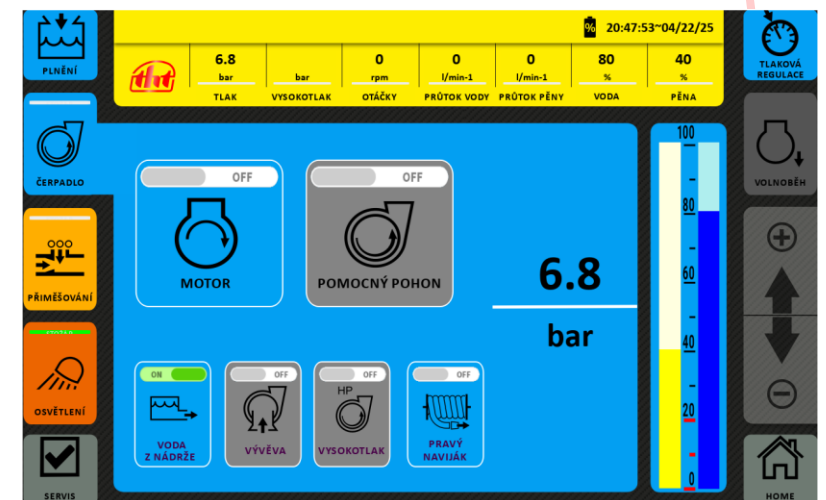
PLNĚNÍ

20:47:53~04/22/25

| 6.8 bar | bar | 0 rpm | 0 l/min-1 | 0 l/min-1 | 80 % | 40 % |
|---|---|---|---|---|---|---|
| TLAK | VYSOKOTLAK | OTÁČKY | PRŮTOK VODY | PRŮTOK PĚNY | VODA | PĚNA |

TLAKOVÁ REGULACE

ČERPADLO

OFF
MOTOR

OFF
POMOCNÝ POHON

6.8
bar

100
80
60
40
20
0

VOLNOBĚH

PŘIMĚŠOVÁNÍ

OSVĚTLENÍ

ON
VODA Z NÁDRŽE

OFF
VÝVĚVA

OFF
HP
VYSOKOTLAK

OFF
PRAVÝ NAVIJÁK

SERVIS

HOME